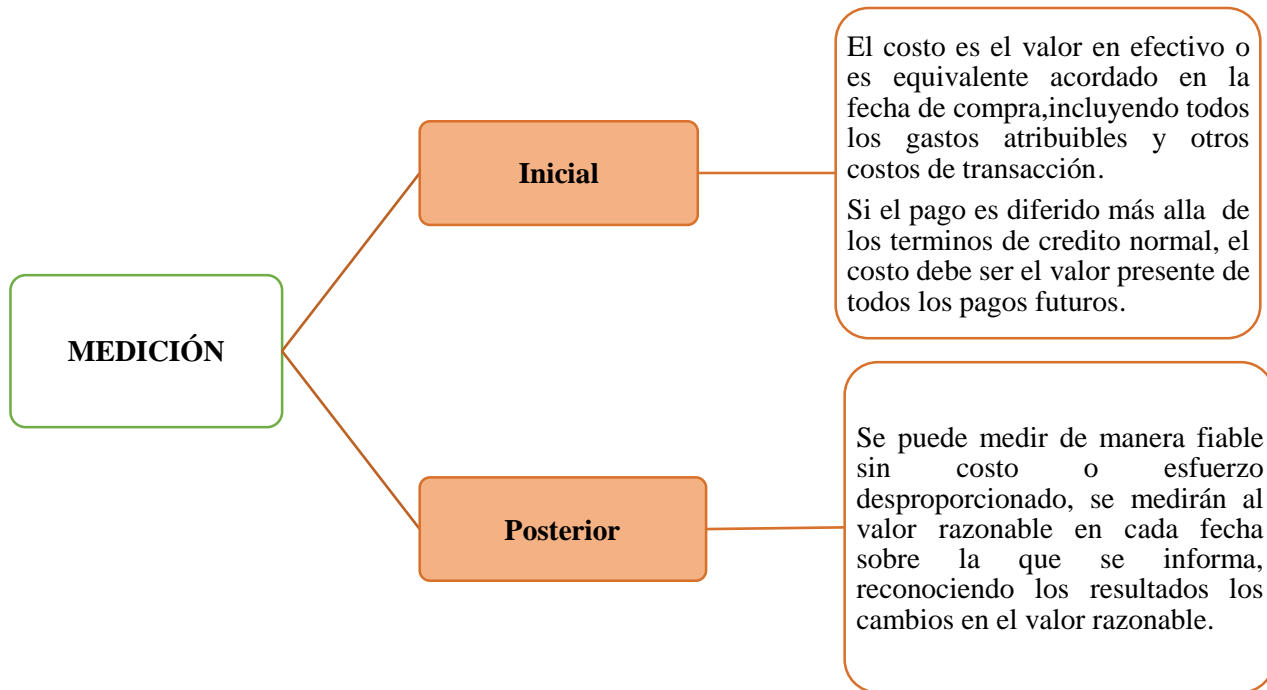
MEDICIÓN

Inicial

El costo es el valor en efectivo o es equivalente acordado en la fecha de compra,incluyendo todos los gastos atribuibles y otros costos de transacción.

Si el pago es diferido más alla de los terminos de credito normal, el costo debe ser el valor presente de todos los pagos futuros.

Posterior

Se puede medir de manera fiable sin costo o esfuerzo desproporcionado, se medirán al valor razonable en cada fecha sobre la que se informa, reconociendo los resultados los cambios en el valor razonable.